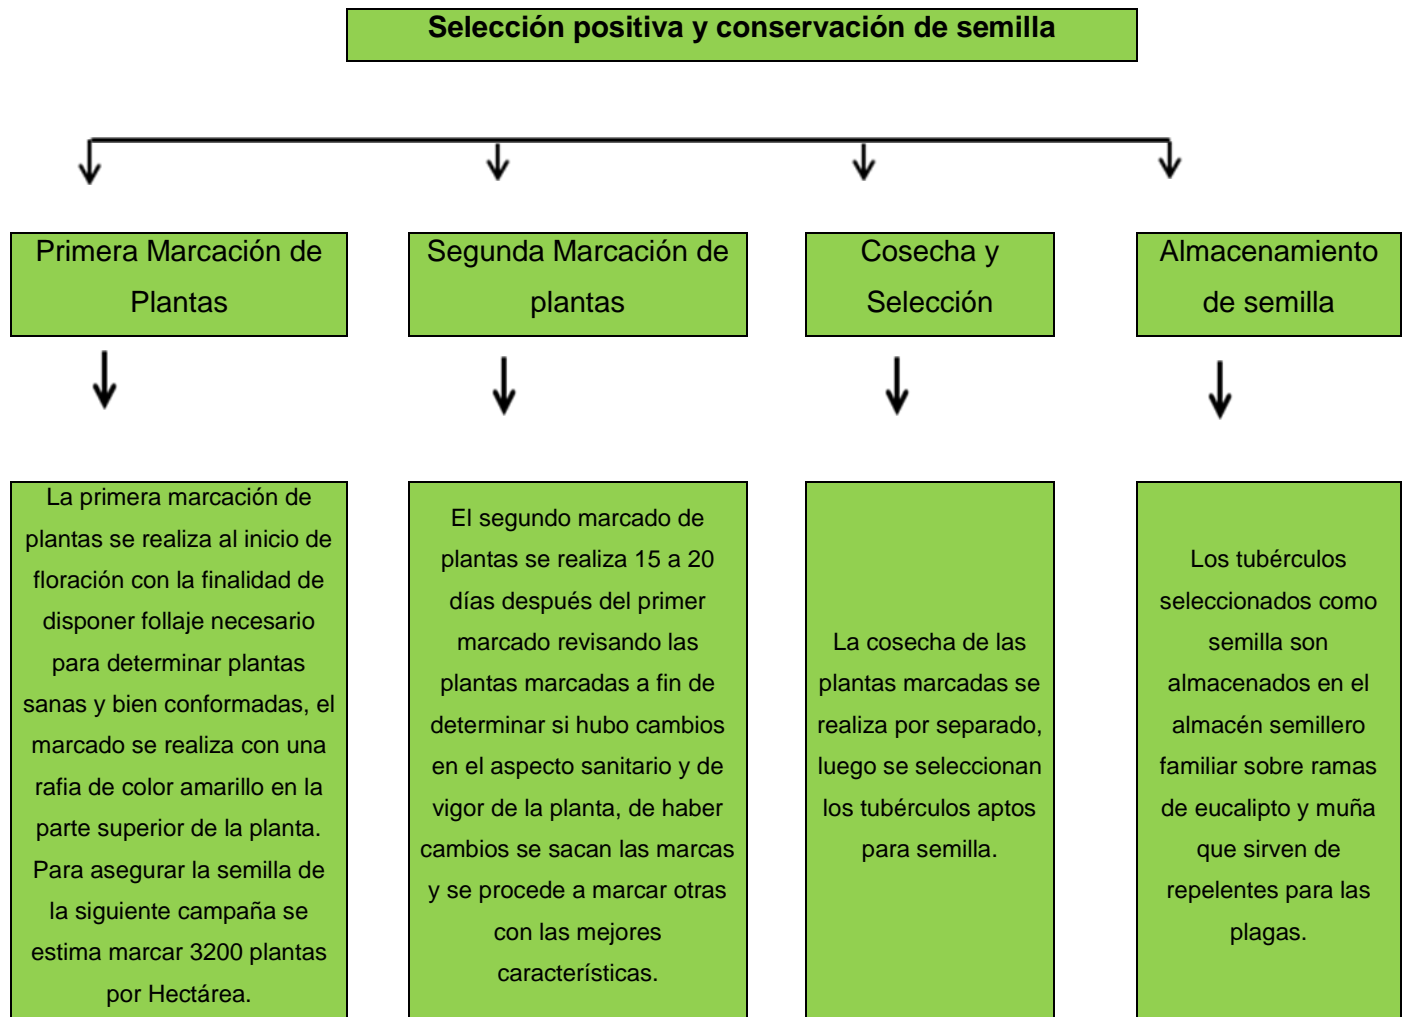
Selección positiva y conservación de semilla

Primera Marcación de Plantas

La primera marcación de plantas se realiza al inicio de floración con la finalidad de disponer follaje necesario para determinar plantas sanas y bien conformadas, el marcado se realiza con una rafia de color amarillo en la parte superior de la planta. Para asegurar la semilla de la siguiente campaña se estima marcar 3200 plantas por Hectárea.

Segunda Marcación de plantas

El segundo marcado de plantas se realiza 15 a 20 días después del primer marcado revisando las plantas marcadas a fin de determinar si hubo cambios en el aspecto sanitario y de vigor de la planta, de haber cambios se sacan las marcas y se procede a marcar otras con las mejores características.

Cosecha y Selección

La cosecha de las plantas marcadas se realiza por separado, luego se seleccionan los tubérculos aptos para semilla.

Almacenamiento de semilla

Los tubérculos seleccionados como semilla son almacenados en el almacén semillero familiar sobre ramas de eucalipto y muña que sirven de repelentes para las plagas.